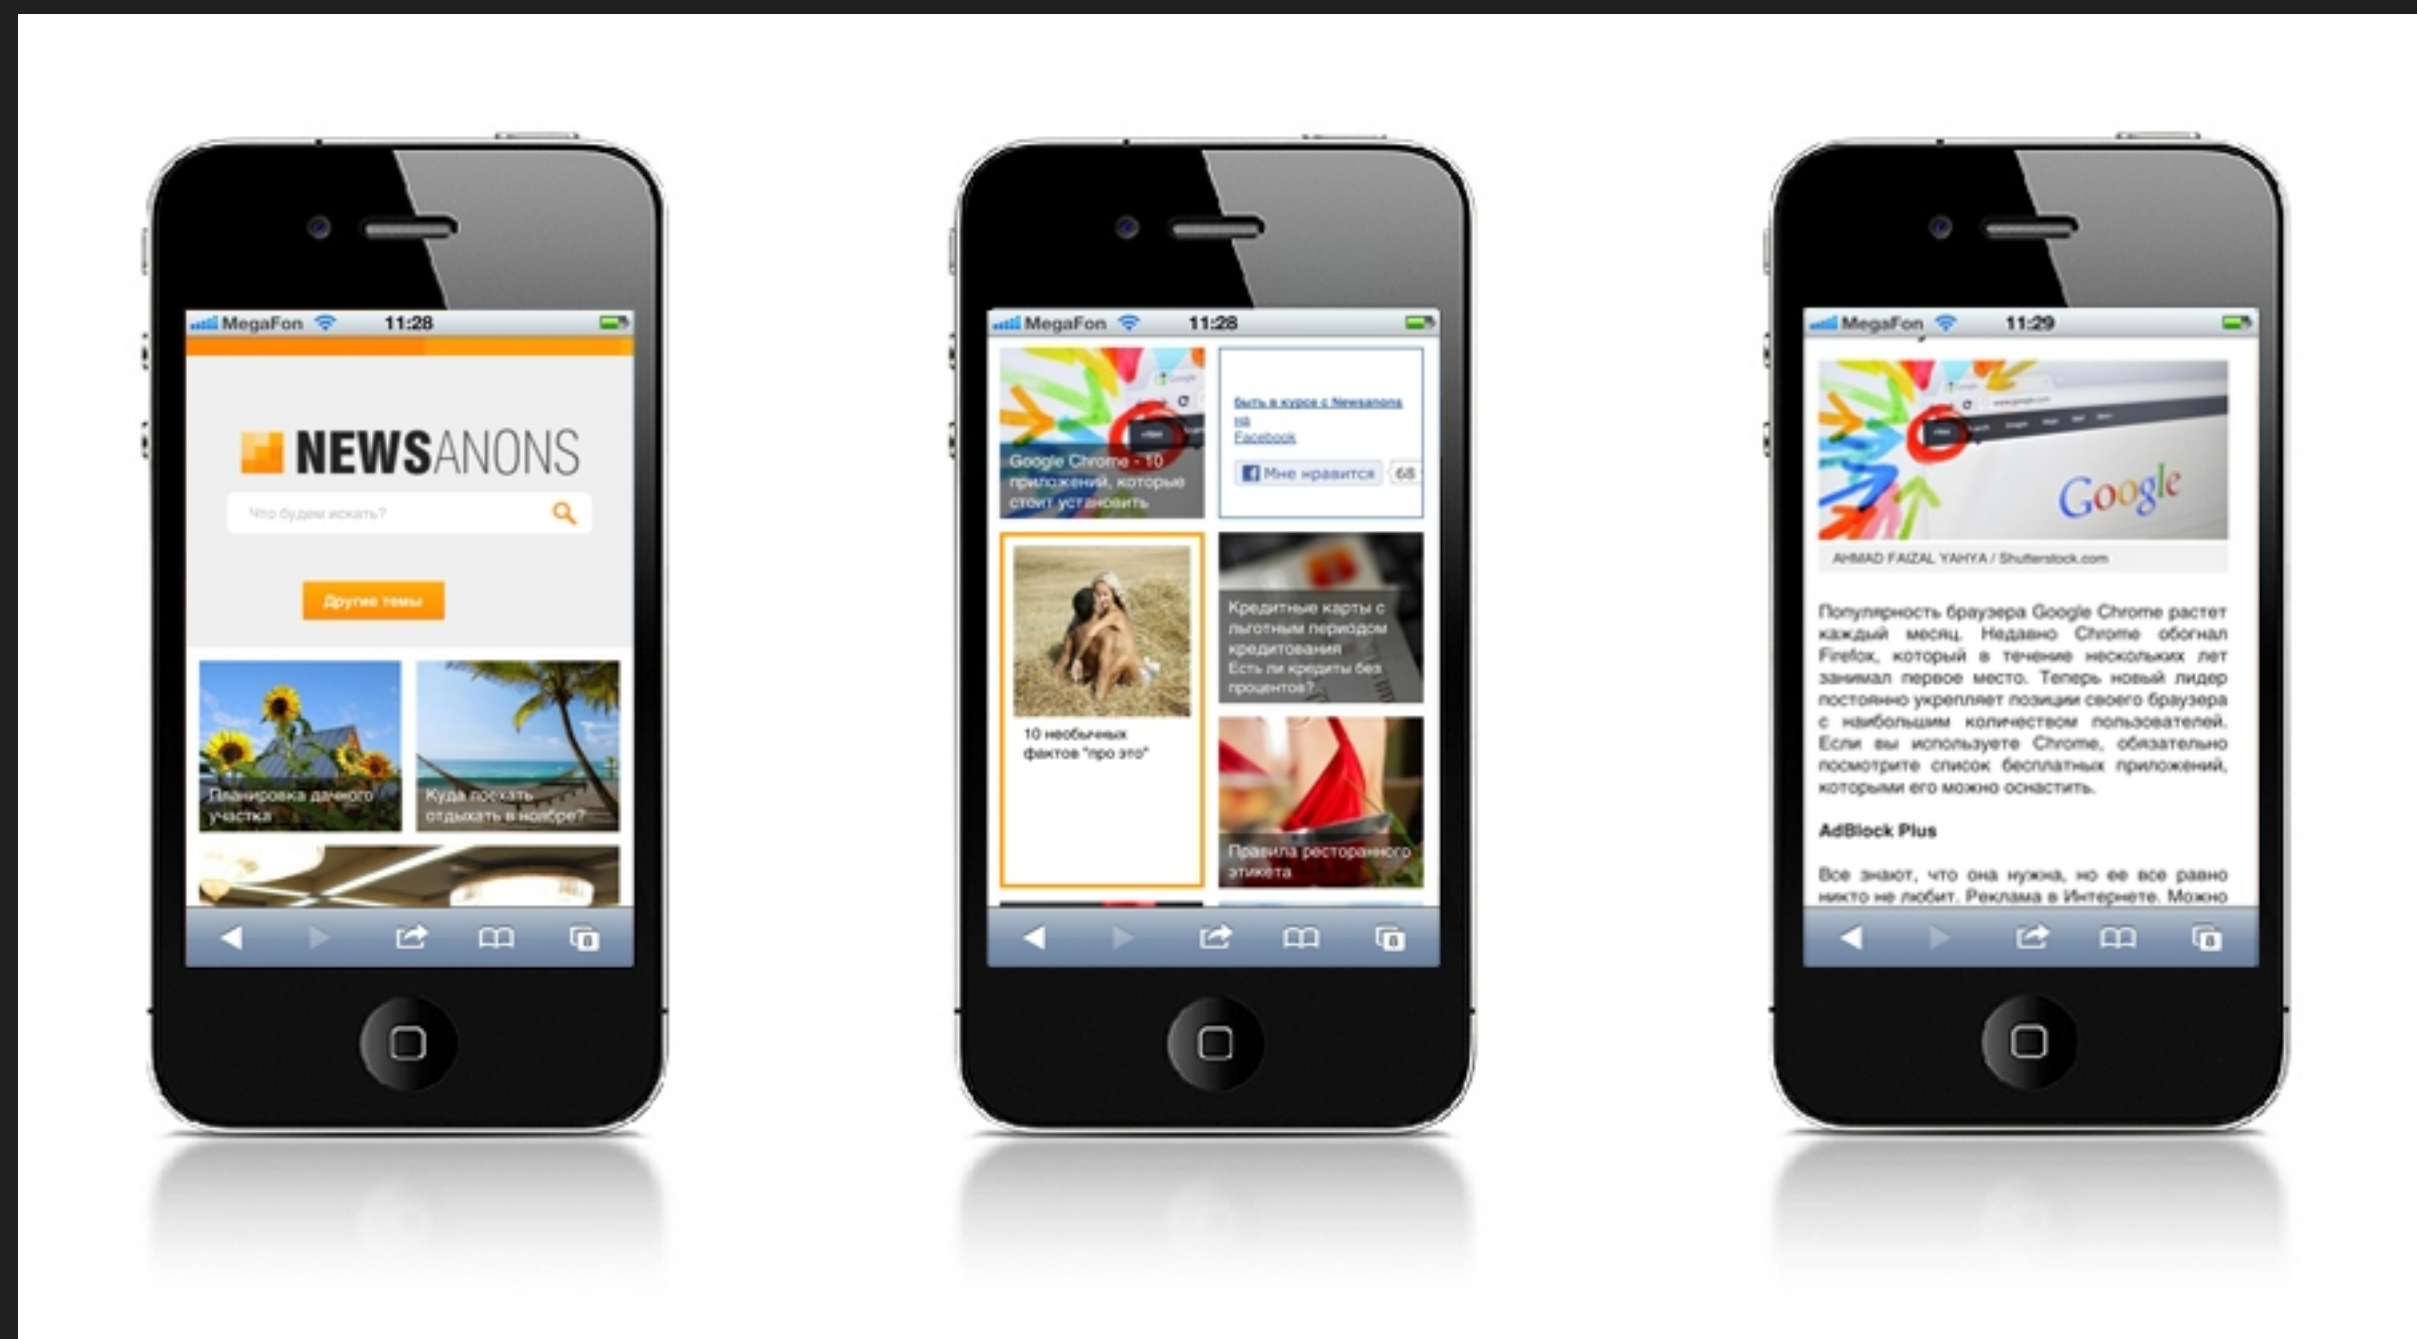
MegaFon 11:28

NEWSANONS

Что будем искать?

Другие темы

Планировка дачного участка

Куда поехать отдыхать в ноябре?

MegaFon 11:28

Google Chrome - 10 приложений, которые стоит установить

Быть в курсе с Newsanons на Facebook

Мне нравится 68

10 необычных фактов "про это"

Кредитные карты с льготным периодом кредитования Есть ли кредиты без процентов?

Правила ресторанного этикета

MegaFon 11:29

Google

AHMAD FAIZAL YAHYA / Shutterstock.com

Популярность браузера Google Chrome растет каждый месяц. Недавно Chrome обогнал Firefox, который в течение нескольких лет занимал первое место. Теперь новый лидер постоянно укрепляет позиции своего браузера с наибольшим количеством пользователей. Если вы используете Chrome, обязательно посмотрите список бесплатных приложений, которыми его можно оснастить.

AdBlock Plus

Все знают, что она нужна, но ее все равно никто не любит. Реклама в Интернете. Можно